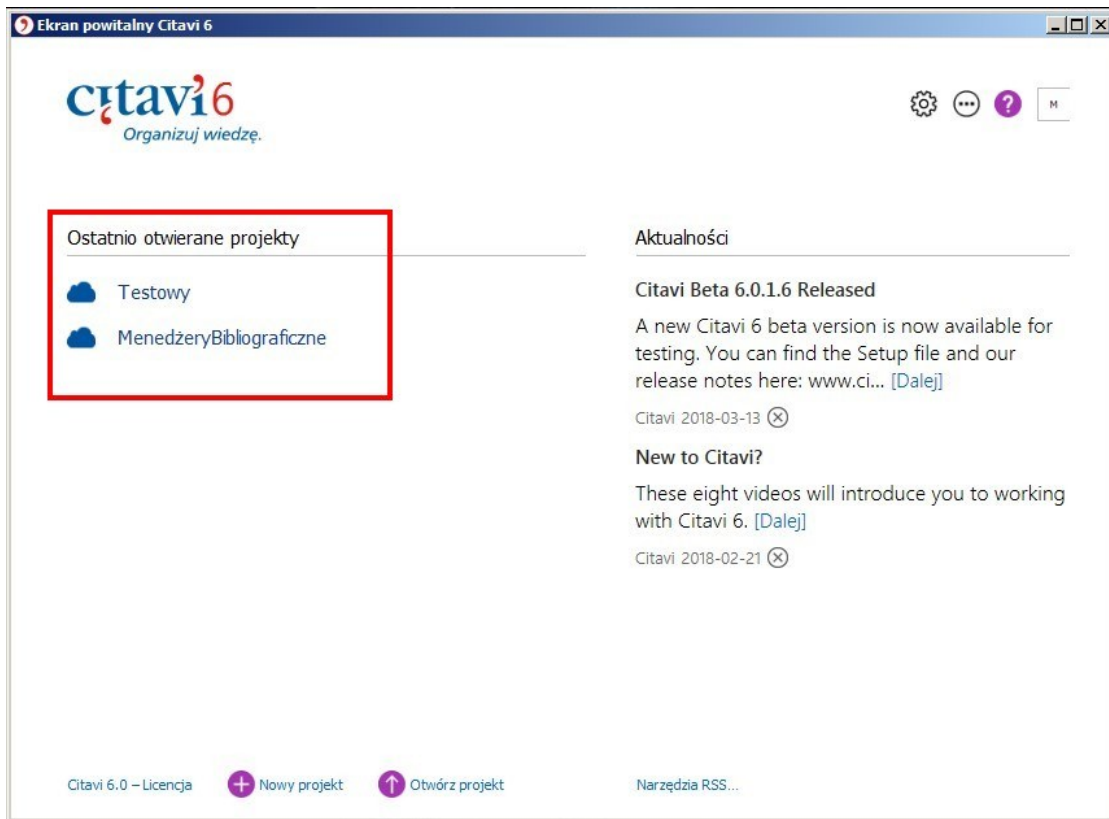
Ekran powitalny Citavi 6

citavi6
Organizuj wiedzę.

M

Ostatnio otwierane projekty

Testowy

MenedżeryBibliograficzne

Aktualności

Citavi Beta 6.0.1.6 Released

A new Citavi 6 beta version is now available for testing. You can find the Setup file and our release notes here: www.ci... [Dalej]

Citavi 2018-03-13

New to Citavi?

These eight videos will introduce you to working with Citavi 6. [Dalej]

Citavi 2018-02-21

Citavi 6.0 – Licencja Nowy projekt Otwórz projekt Narzędzia RSS...